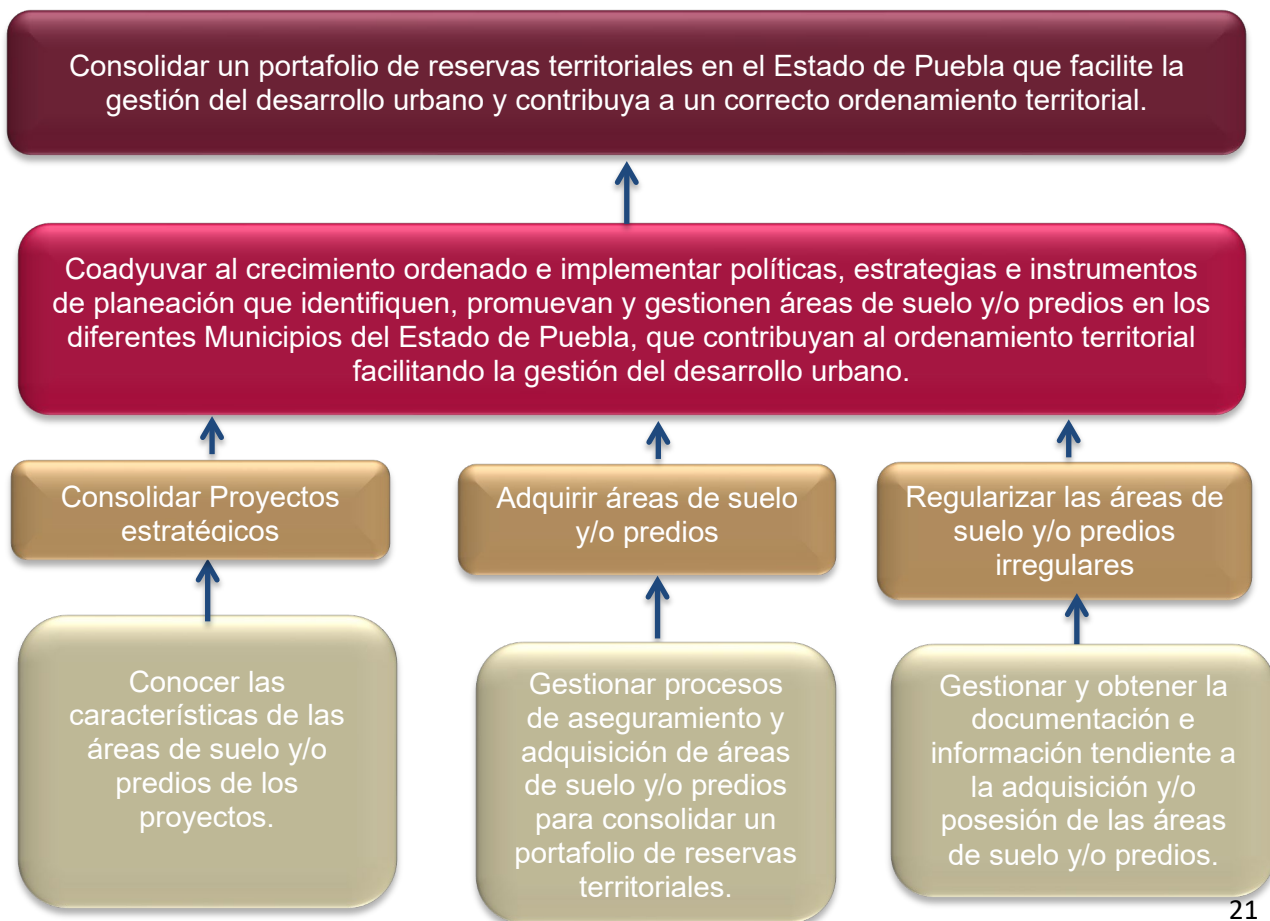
Consolidar un portafolio de reservas territoriales en el Estado de Puebla que facilite la gestión del desarrollo urbano y contribuya a un correcto ordenamiento territorial.

Coadyuvar al crecimiento ordenado e implementar políticas, estrategias e instrumentos de planeación que identifiquen, promuevan y gestionen áreas de suelo y/o predios en los diferentes Municipios del Estado de Puebla, que contribuyan al ordenamiento territorial facilitando la gestión del desarrollo urbano.

Consolidar Proyectos estratégicos

Adquirir áreas de suelo y/o predios

Regularizar las áreas de suelo y/o predios irregulares

Conocer las características de las áreas de suelo y/o predios de los proyectos.

Gestionar procesos de aseguramiento y adquisición de áreas de suelo y/o predios para consolidar un portafolio de reservas territoriales.

Gestionar y obtener la documentación e información tendiente a la adquisición y/o posesión de las áreas de suelo y/o predios.

21